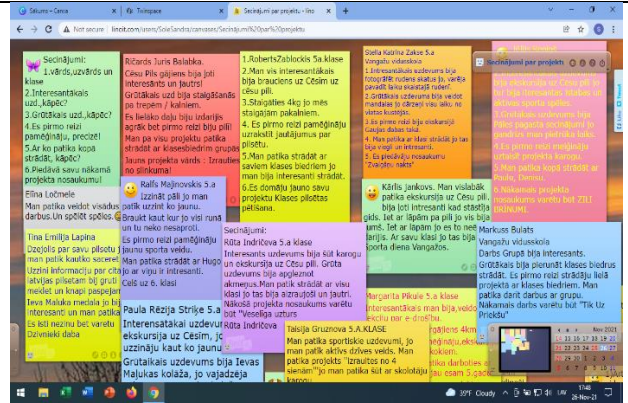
Sākums - Canva | Twinspace | Secinājumi par projektu - lino

Not secure | linoit.com/users/SolaSandra/canvases/Secinājumi%20par%20projektu

Secinājumi!
1.vārds,uzvārds un klase
2.Interesantākais uzd.,kāpēc?
3.Grūtākais uzd.,kāpēc?
4.Es pirmo reizi pamēģināju, precizē!
5.Ar ko patika kopā strādāt, kāpēc?
6.Piedāvā savu nākamā projekta nosaukumu!

Ričards Juris Balabka.
Cēsu Pils gājiens bija loti interesants un jautrs! Grūtākais uzd bija staigāšanās pa trepēm / kalniem. Es lielāko daļu biju izdarījis agrāk bet pirmo reizi biju pili! Man ar visu projektu patika strādāt ar klasesbiedrim grupās Jaunus projekta vārds : Izraulties no slinkuma!

1.RobertsZablockis 5a.klase
2.Man vis interesantākais bija braukums uz Cēsim uz cēsu pili.
3.Staigāties 4kg jo mēs staigajām pakalniem.
4. Es pirmo reiz pamēģināju uzrakstīt jautājumus par pilsētu.
5.Man patika strādāt ar saviem klases biedriem jo man bija interesanti strādāt.
6.Es domāju jaunu savu projektu Klases pilsētas pētīšana.

Stella Katrīna Zakse 5.a
Vangažu vidusskola
1.Interesantākais uzdevums bija fotogrāfē noteiktu vietas ja. varētu pavadīt laiku skaistajā vietā.
2.Grūtākais uzdevums bija veidot mandalas jo cārtveji visu ieku, no vietas kustējās.
3.Es pirmo reiz biju ekskursijā Gaujas daban takā.
4.Man patika ar klasi strādāt jo tas bija viegli un interesanti.
5. Es piedāvāju nosaukumu "Zvaigžņu nakts"

Secinājumi par projektu

Elīna Ločmele
Man patika veidot visādus darbus.Un spītīt spēles.

Ralfs Majinovskis 5.a
Izzināt pili jo man patika uzzināt ko jaunu.
Braukt kaut kur jo visi runā un tu neko nesaproti.
Es pirmo reizi pamēģināju jaunu sporta veidu.
Man patika strādāt ar Hugo jo ar viņu ir interesanti.
Celš uz 6. klasi

Kārlis Jankovs. Man vislabāk patika ekskursija uz Cēsu pili, bija loti interesanti kad stāstīja gids. Iet ar lāpām pa pili jo vis bija tumš. Iet ar savu klasi jo tas bija sporta diena Vangažos.

Tina Emīlija Lapiņa
Dzejolis par savu pilsētu jo man patīk kautko sacerēt.
Uzzini informāciju par citu latvijas pilsētām bij grūti meklēt un knapi paspējām
Ieva Maluka medaļa jo bij interesanti un man patika
Es ēsti nezinu bet varētu Dzīvnieki daba

Secinājumi:
Rūta Indriķeva 5.a klase
Interesants uzdevums bija šūt karogu un ekskursija uz Cēsu pili. Grūts uzdevums bija apgleznot akmeņus.Man patīk strādāt ar visu klasi jo tas bija aizraujoši un jautri. Nākošā projekta nosaukums varētu būt "Veseliga uzturs
Rūta Indriķeva

Markus Bulats
Vangažu vidusskola
Darbs Grupā bija interesants. Grūtākais bija pierunāt klases biedrus strādāt. Es pirmo reizi strādāju lielā projekta ar klases biedriem. Man patika darīt darbus ar grupu. Nakamais darbs varētu būt "Tik Uz Priekšu"

Paula Rēzija Strīķe 5.a
Interesantākai uzdevu ekskursija uz Cēsim, jo uzzināju kaut ko jaunu
Grūtaikais uzdevums bija Ievas Majukas kolāža, jo vajadzēja

Margarita Pikule 5.a klase
Interesantākais man bija ekskursija par e drošību
rēgālēns 4km
neģinaju,ekskursij
daudz interes
Man patīk
dzīvo,jo
frakc darboties a
projekta nosaukum
un zemi

Taisija Gruznova 5.A.KLASE
Man patika sportiskie uzdevumi, jo man patīk aktīvi dzīves veids. Man patika projekts "Izraulties no 4 sienām" jo man patīka šūt ar skolotāju karogu.

ekskursija uz Cēsu pili jo bija interesanti. Ražsais un aktīvais sporta spēles.
3.Grūtākais uzdevums bija Pilsēs pagasta secinājumi jo gandrīz man pietrūka laiks.
4.Es pirmo reizi mēģināju uzrakstīt projekta karogu.
5.Man patika kopā strādāt ar Rūtu, Dennu.
6.Nākamais projekta nosaukums varētu būt ZILI BRĪNUMI.

Nov 2021

39°F Cloudy ENG 17:48 28-Nov-21